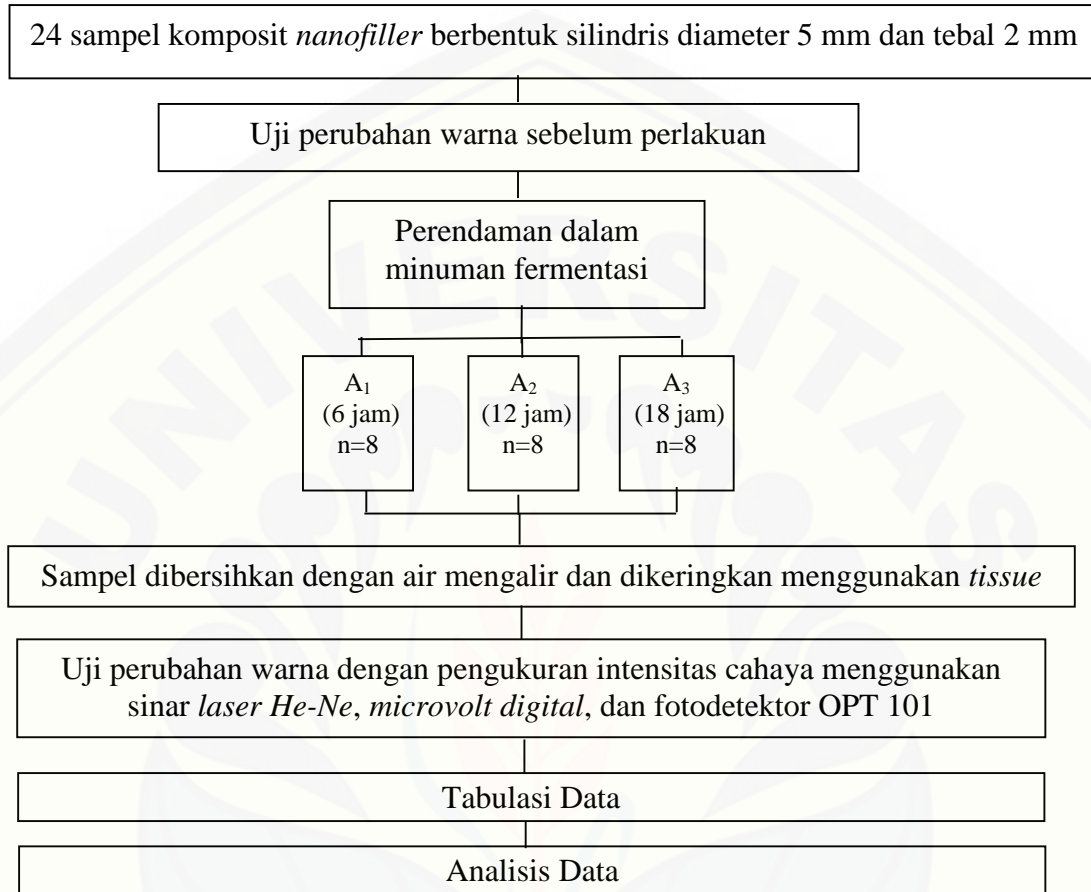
24 sampel komposit *nanofiller* berbentuk silindris diameter 5 mm dan tebal 2 mm

Uji perubahan warna sebelum perlakuan

Perendaman dalam minuman fermentasi

$A_1$ (6 jam) n=8

$A_2$ (12 jam) n=8

$A_3$ (18 jam) n=8

Sampel dibersihkan dengan air mengalir dan dikeringkan menggunakan *tissue*

Uji perubahan warna dengan pengukuran intensitas cahaya menggunakan sinar *laser He-Ne*, *microvolt digital*, dan fotodetektor OPT 101

Tabulasi Data

Analisis Data